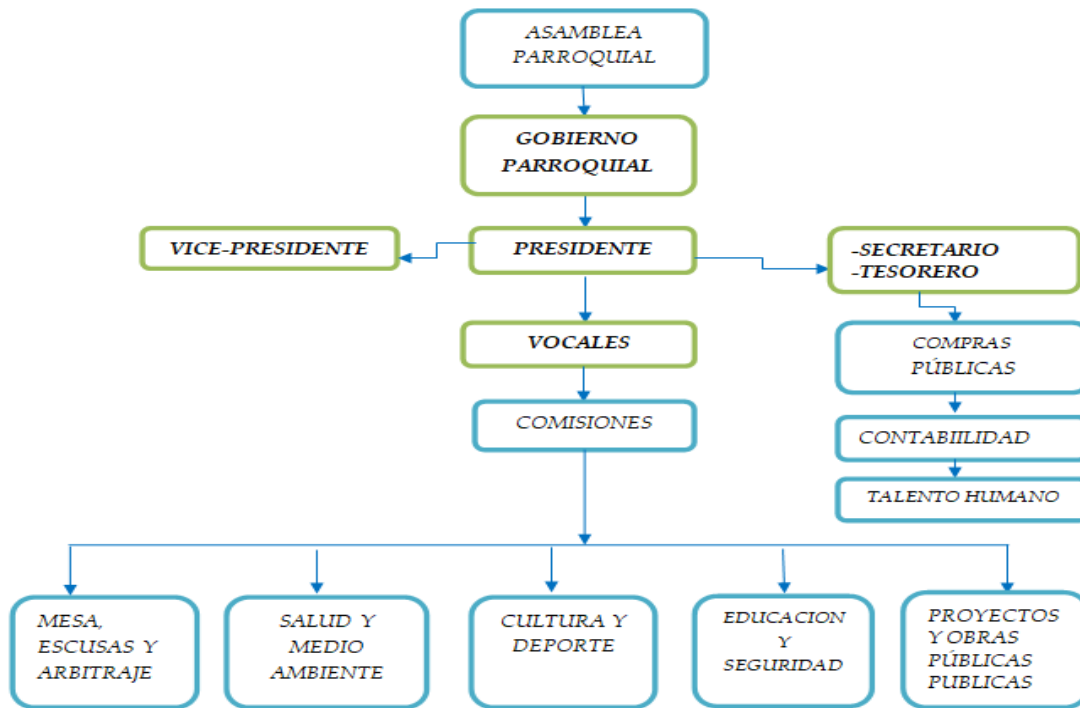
ASAMBLEA PARROQUIAL

GOBIERNO PARROQUIAL

VICE-PRESIDENTE

PRESIDENTE

-SECRETARIO
-TESORERO

VOCALES

COMPRAS PÚBLICAS

COMISIONES

CONTABIILIDAD

TALENTO HUMANO

MESA, ESCUSAS Y ARBITRAJE

SALUD Y MEDIO AMBIENTE

CULTURA Y DEPORTE

EDUCACION Y SEGURIDAD

PROYECTOS Y OBRAS PÚBLICAS PUBLICAS